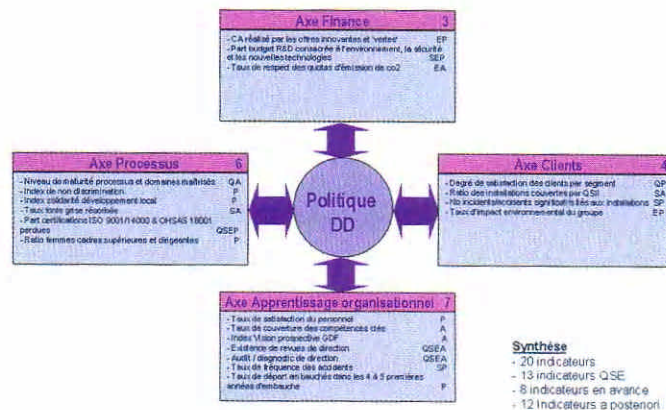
Axe Finance 3

- CA réalisé par les offres innovantes et 'vertes' EP
- Part budget R&D consacrée à l'environnement, la sécurité et les nouvelles technologies SEP
- Taux de respect des quotas d'émission de co2 EA

Axe Processus 6

- Niveau de maturité processus et domaines maîtrisés QA
- Index de non discrimination P
- Index solidarité développement local P
- Taux tonte gaz résorbée SA
- Part certifications ISO 9001/14000 & OHSAS 18001 perdues QSEP
- Ratio femmes cadres supérieures et dirigeantes P

Politique DD

Axe Clients 4

- Degré de satisfaction des clients par segment QP
- Ratio des installations couvertes par QSE SA
- Nb incidents/accidents significatifs liés aux installations SP
- Taux d'impact environnemental du groupe EP

Axe Apprentissage organisationnel 7

- Taux de satisfaction du personnel P
- Taux de couverture des compétences clés A
- Index Vision prospective GDF A
- Existence de revues de direction QSEA
- Audit / diagnostic de direction QSEA
- Taux de fréquence des accidents SP
- Taux de départ en bauchés dans les 4 à 5 premières années d'embauche P

Synthèse
- 20 indicateurs
- 13 indicateurs QSE
- 8 indicateurs en avance
- 12 Indicateurs a posteriori